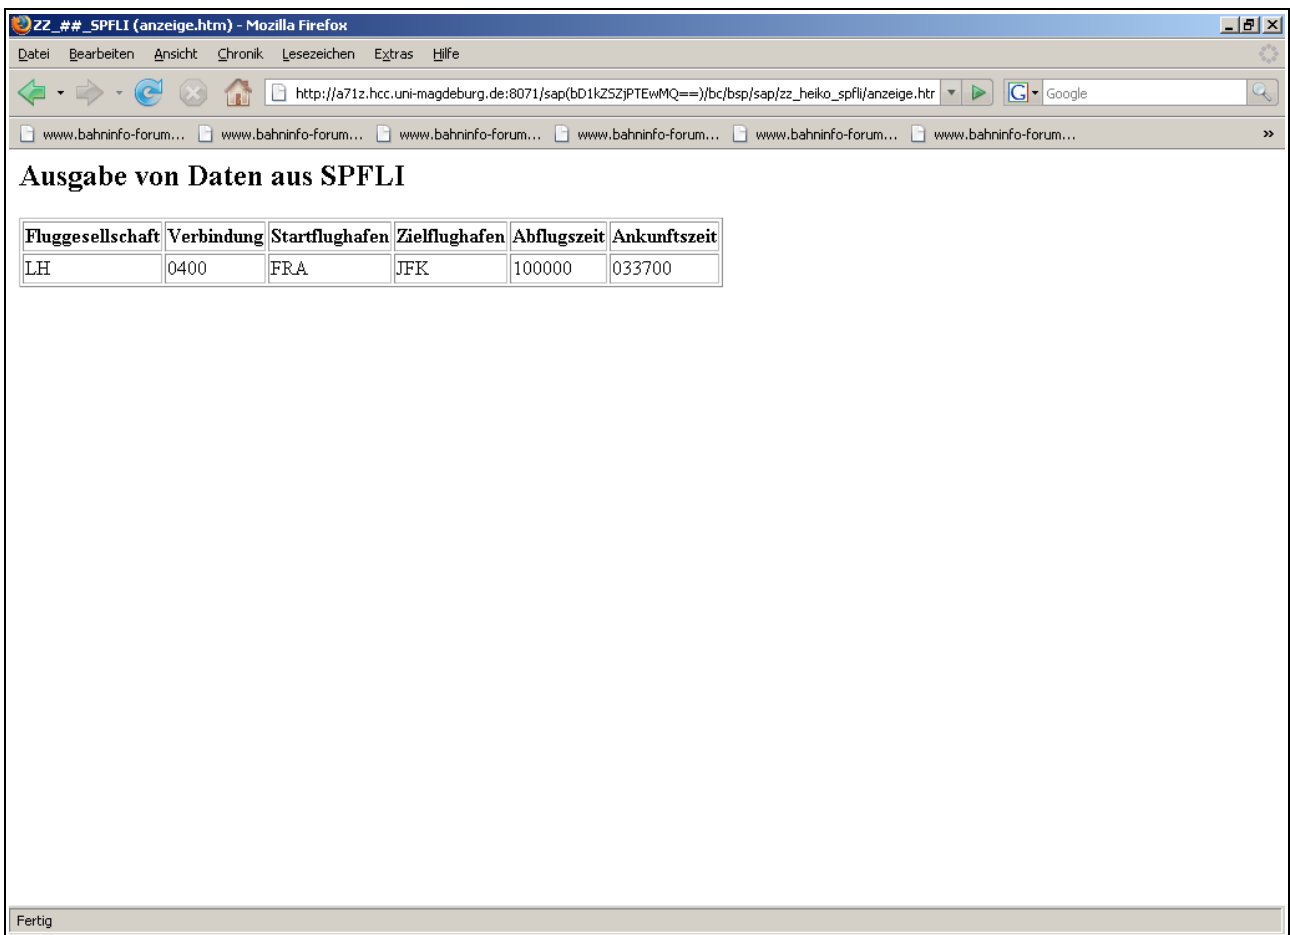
ZZ_##_SPFLI (anzeige.htm) - Mozilla Firefox

Datei Bearbeiten Ansicht Chronik Lesezeichen Extras Hilfe

http://a71z.hcc.uni-magdeburg.de:8071/sap(bD1kZSZjPTEwMQ==)/bc/bsp/sap/zz_heiko_spfli/anzeige.htr

Google

www.bahninfo-forum... www.bahninfo-forum... www.bahninfo-forum... www.bahninfo-forum... www.bahninfo-forum... www.bahninfo-forum...

Ausgabe von Daten aus SPFLI

| Fluggesellschaft | Verbindung | Startflughafen | Zielflughafen | Abflugszeit | Ankunftszeit |
|---|---|---|---|---|---|
| LH | 0400 | FRA | JFK | 100000 | 033700 |

Fertig